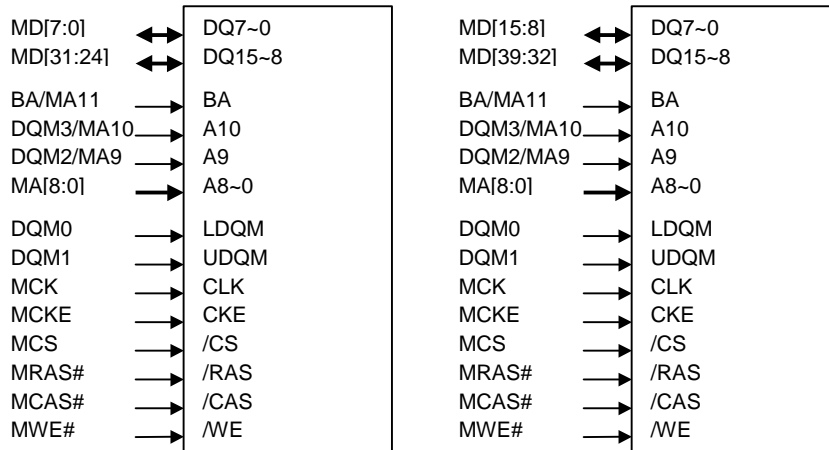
MD[7:0] DQ7~0
MD[31:24] DQ15~8
BA/MA11 BA
DQM3/MA10 A10
DQM2/MA9 A9
MA[8:0] A8~0
DQM0 LDQM
DQM1 UDQM
MCK CLK
MCKE CKE
MCS /CS
MRAS# /RAS
MCAS# /CAS
MWE# /WE

MD[15:8] DQ7~0
MD[39:32] DQ15~8
BA/MA11 BA
DQM3/MA10 A10
DQM2/MA9 A9
MA[8:0] A8~0
DQM0 LDQM
DQM1 UDQM
MCK CLK
MCKE CKE
MCS /CS
MRAS# /RAS
MCAS# /CAS
MWE# /WE